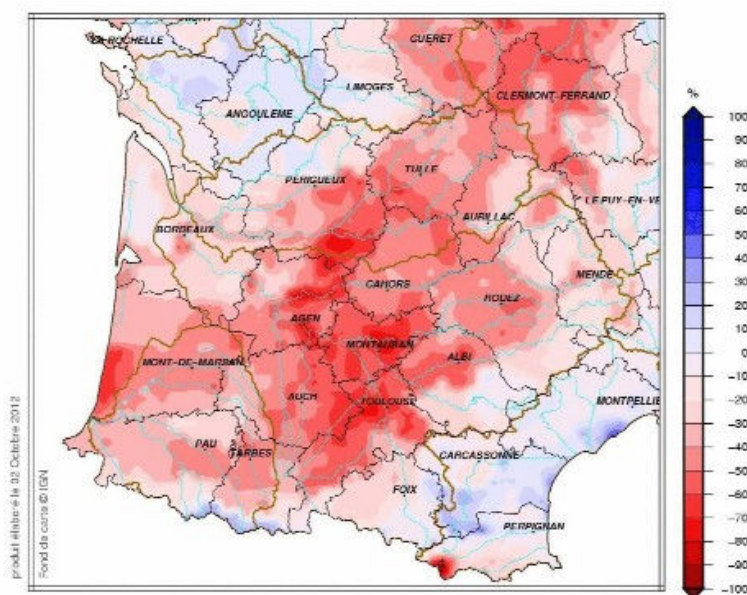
LA ROCHELLE
GUERET
LIMOGES
CLERMONT-FERRAND
ANGOULEME
TULLE
PERIGUEUX
LE PUY-EN-VE
AURILLAC
BORDEAUX
MENDE
CAHORS
RODEZ
AGEN
MONTAUBAN
ALBI
MONT-DE-MARSAN
AUCH
TOULOUSE
MONTPELLIE
PAU
TARBES
CARCASSONNE
FOIX
PERPIGNAN

%
100
90
80
70
60
50
40
30
20
10
0
-10
-20
-30
-40
-50
-60
-70
-80
-90
-100

produit élaboré le 02 Octobre 2012
Fond de carte © IGN